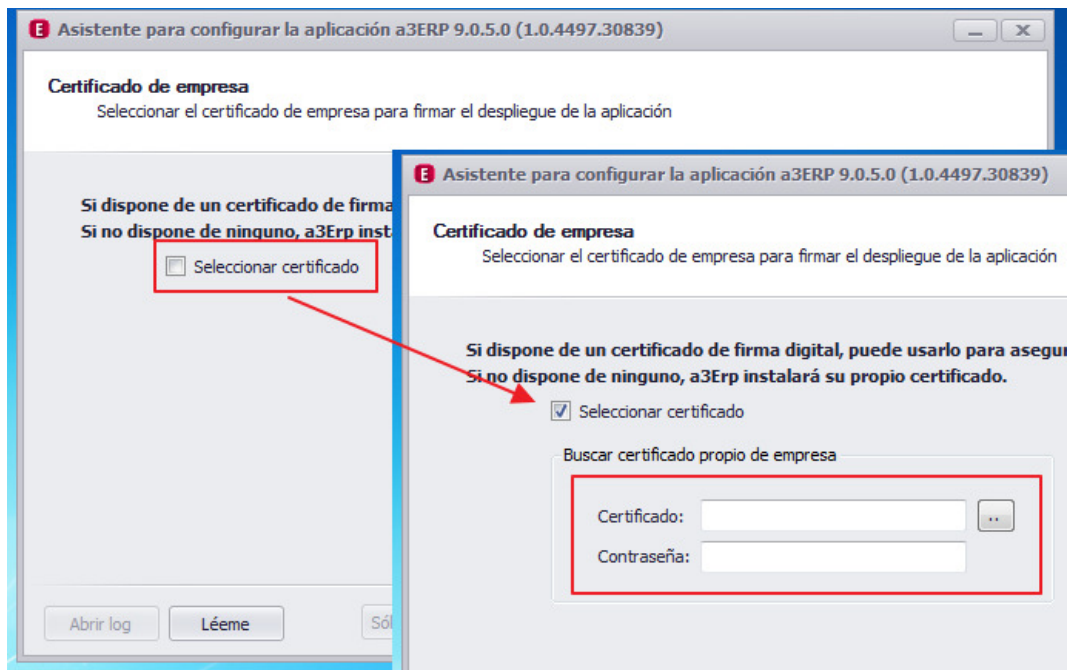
E Asistente para configurar la aplicación a3ERP 9.0.5.0 (1.0.4497.30839)

Certificado de empresa
Seleccionar el certificado de empresa para firmar el despliegue de la aplicación

Si dispone de un certificado de firma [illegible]
Si no dispone de ninguno, a3Erp inst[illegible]

Seleccionar certificado

Abrir log
Léeme
Sól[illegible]

E Asistente para configurar la aplicación a3ERP 9.0.5.0 (1.0.4497.30839)

Certificado de empresa
Seleccionar el certificado de empresa para firmar el despliegue de la aplicación

Si dispone de un certificado de firma digital, puede usarlo para asegu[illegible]
Si no dispone de ninguno, a3Erp instalará su propio certificado.

Seleccionar certificado

Buscar certificado propio de empresa

Certificado:
...
Contraseña: